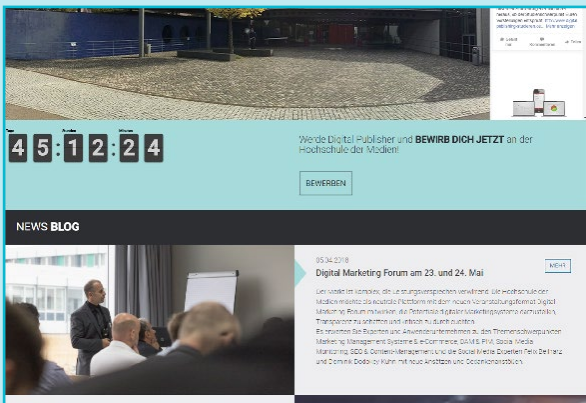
Tage 45 : Stunden 12 : Minuten 24

Werde Digital Publisher und BEWIRB DICH JETZT an der Hochschule der Medien!

BEWERBEN

NEWS BLOG

05.04.2018
Digital Marketing Forum am 23. und 24. Mai

MEHR

Der Markt ist komplex, die Lösungsversprechen verwirrend. Die Hochschule der Medien möchte die neutrale Plattform mit dem neuen Veranstaltungsformat Digital Marketing Forum etablieren, die Potentiale digitaler Marketingsysteme darzustellen, Transparenz zu schaffen und Umsetzungen zu durchdenken. Es erwarten Sie Experten und Anwenderunternehmen zu den Themenschwerpunkten Marketing Management Systeme & E-Commerce, DAM & PIM, Social Media Monitoring, SEO & Content-Management und die Social Media Experten Felix Beilharz und Dominik Dedicke Kühn mit neue Ansätzen und Sicherheitsplattformen.

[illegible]